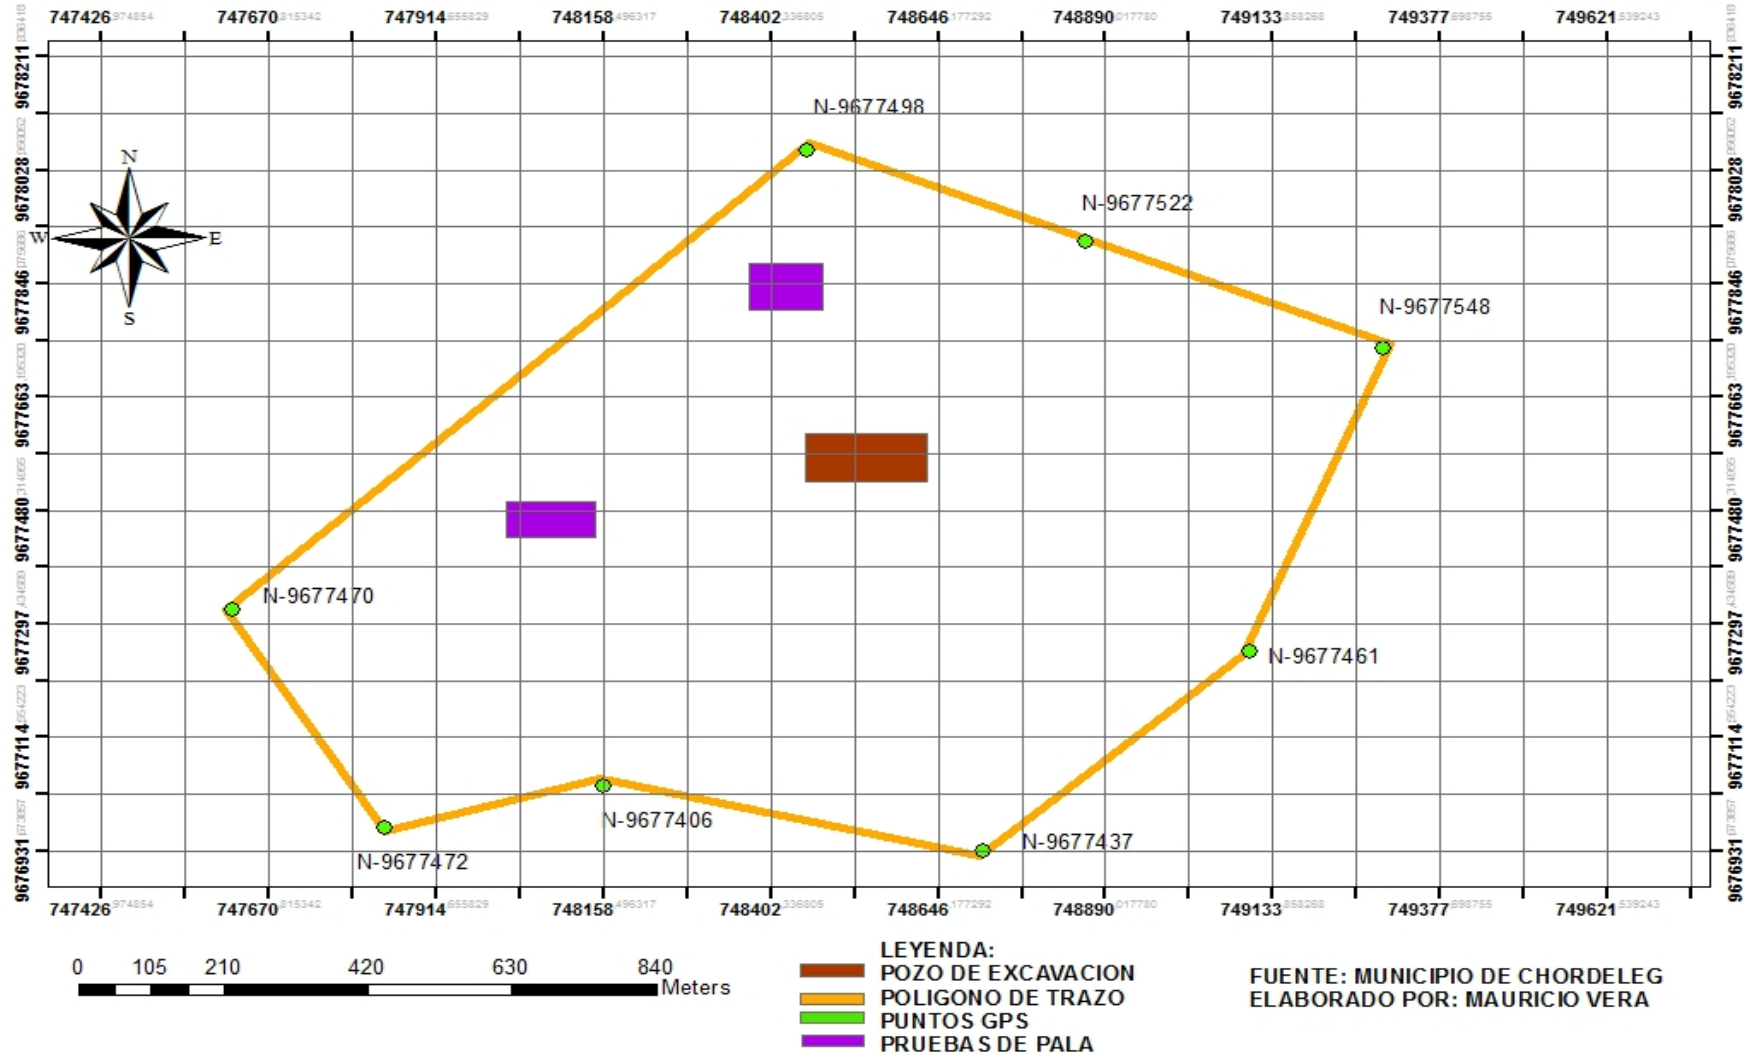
747426.974854 747670.815342 747914.655829 748158.496317 748402.336805 748646.177292 748890.017780 749133.858268 749377.698755 749621.539243

9678211.836418
9678028.960052
9677846.079688
9677663.199320
9677480.314955
9677297.434589
9677114.554223
9676931.673857

N
W
E
S

N-9677498
N-9677522
N-9677548
N-9677470
N-9677461
N-9677406
N-9677437
N-9677472

747426.974854 747670.815342 747914.655829 748158.496317 748402.336805 748646.177292 748890.017780 749133.858268 749377.698755 749621.539243

0 105 210 420 630 840
Meters

LEYENDA:
POZO DE EXCAVACION
POLIGONO DE TRAZO
PUNTOS GPS
PRUEBAS DE PALA

FUENTE: MUNICIPIO DE CHORDELEG
ELABORADO POR: MAURICIO VERA